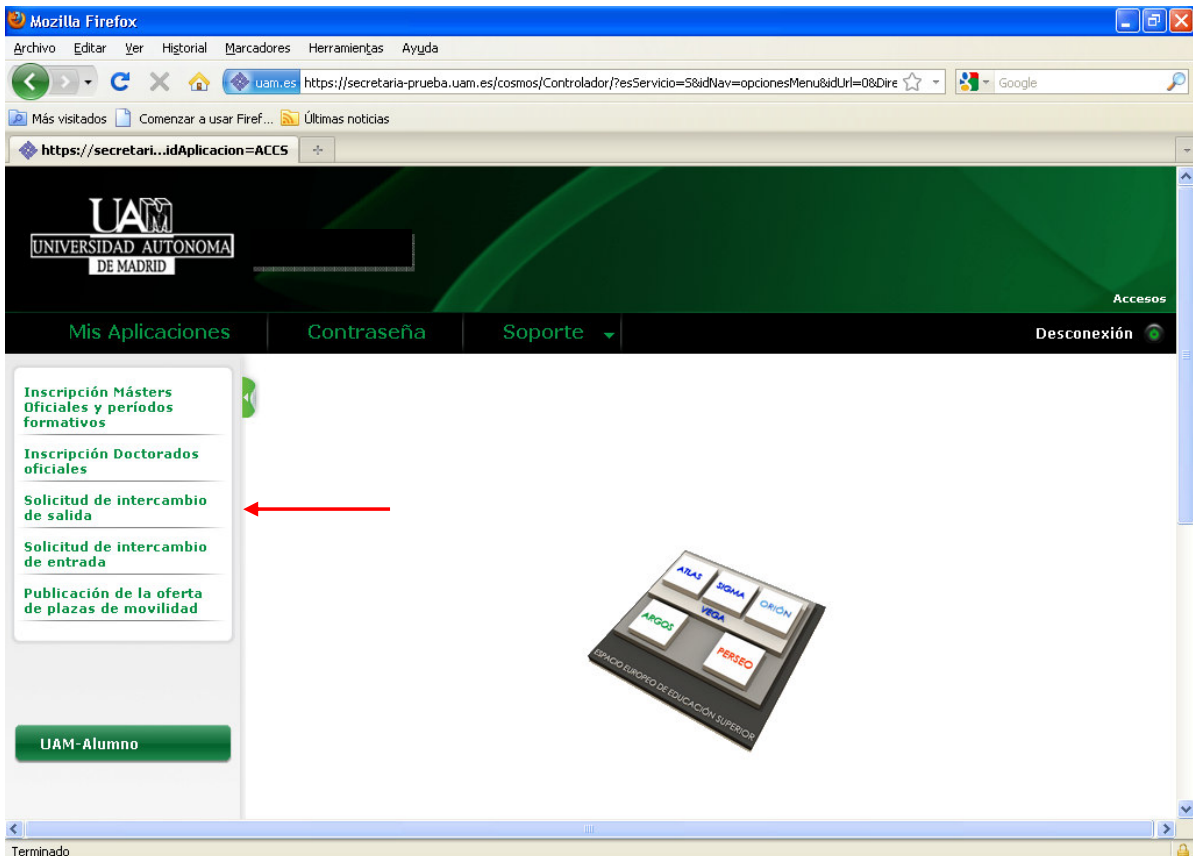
Mozilla Firefox

Archivo Editar Ver Historial Marcadores Herramientas Ayuda

uam.es https://secretaria-prueba.uam.es/cosmos/Controlador/?esServicio=S&idNav=opcionesMenu&idUrl=0&Dire

Google

Más visitados Comenzar a usar Firef... Últimas noticias

https://secretari...idAplicacion=ACCS

UAM
UNIVERSIDAD AUTONOMA
DE MADRID

Accesos

Mis Aplicaciones Contraseña Soporte

Desconexión

Inscripción Másters Oficiales y períodos formativos

Inscripción Doctorados oficiales

Solicitud de intercambio de salida

Solicitud de intercambio de entrada

Publicación de la oferta de plazas de movilidad

UAM-Alumno

ATLAS SIGMA ORIÓN VEGA ARGOS PERSEO

ESPACIO EUROPEO DE EDUCACIÓN SUPERIOR

Terminado